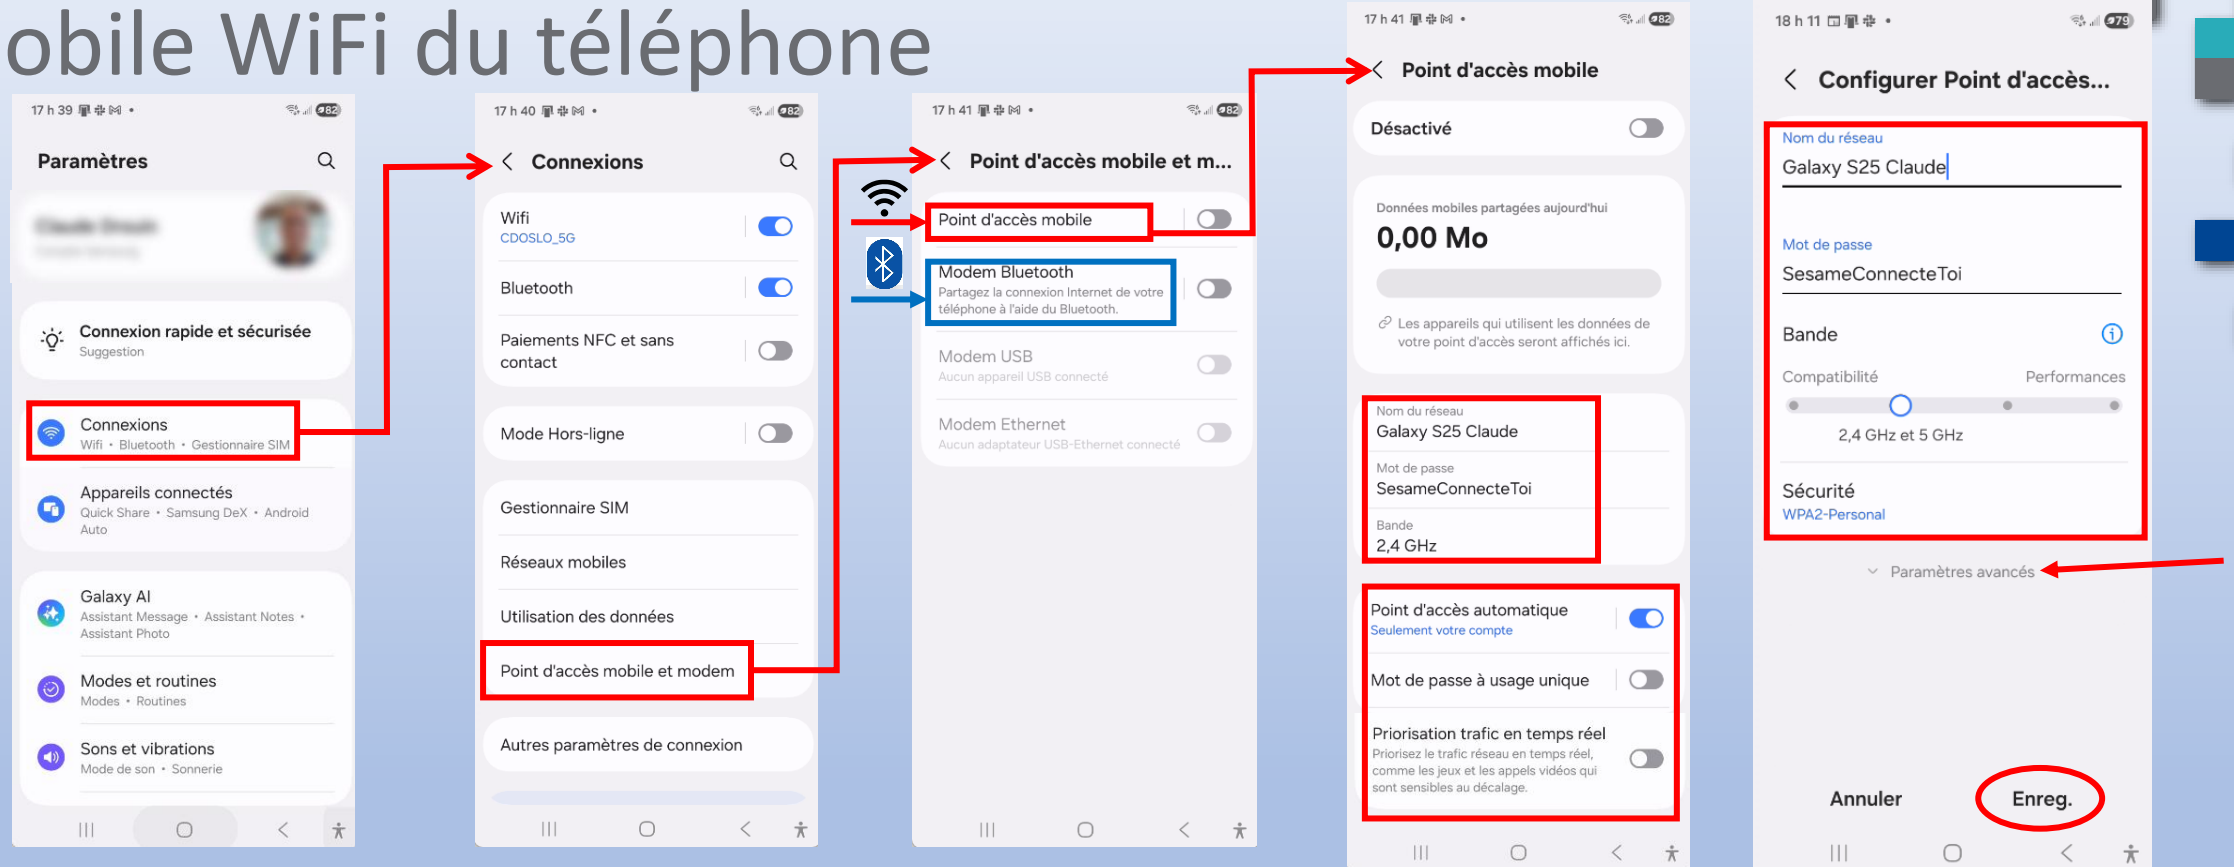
obile WiFi du téléphone

17 h 39 82

Paramètres

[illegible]

Connexion rapide et sécurisée
Suggestion

Connexions
Wifi • Bluetooth • Gestionnaire SIM

Appareils connectés
Quick Share • Samsung DeX • Android Auto

Galaxy AI
Assistant Message • Assistant Notes • Assistant Photo

Modes et routines
Modes • Routines

Sons et vibrations
Mode de son • Sonnerie

17 h 40 82

Connexions

Wifi
CDOSLO_5G

Bluetooth

Paiements NFC et sans contact

Mode Hors-ligne

Gestionnaire SIM

Réseaux mobiles

Utilisation des données

Point d'accès mobile et modem

Autres paramètres de connexion

17 h 41 82

Point d'accès mobile et m...

Point d'accès mobile

Modem Bluetooth
Partagez la connexion Internet de votre téléphone à l'aide du Bluetooth.

Modem USB
Aucun appareil USB connecté

Modem Ethernet
Aucun adaptateur USB-Ethernet connecté

17 h 41 82

Point d'accès mobile

Désactivé

Données mobiles partagées aujourd'hui
0,00 Mo

Les appareils qui utilisent les données de votre point d'accès seront affichés ici.

Nom du réseau
Galaxy S25 Claude

Mot de passe
SesameConnecteToi

Bande
2,4 GHz

Point d'accès automatique
Seulement votre compte

Mot de passe à usage unique

Priorisation trafic en temps réel
Priorisez le trafic réseau en temps réel, comme les jeux et les appels vidéos qui sont sensibles au décalage.

18 h 11 79

Configurer Point d'accès...

Nom du réseau
Galaxy S25 Claude

Mot de passe
SesameConnecteToi

Bande

Compatibilité Performances

2,4 GHz et 5 GHz

Sécurité
WPA2-Personal

Paramètres avancés

Annuler Enreg.